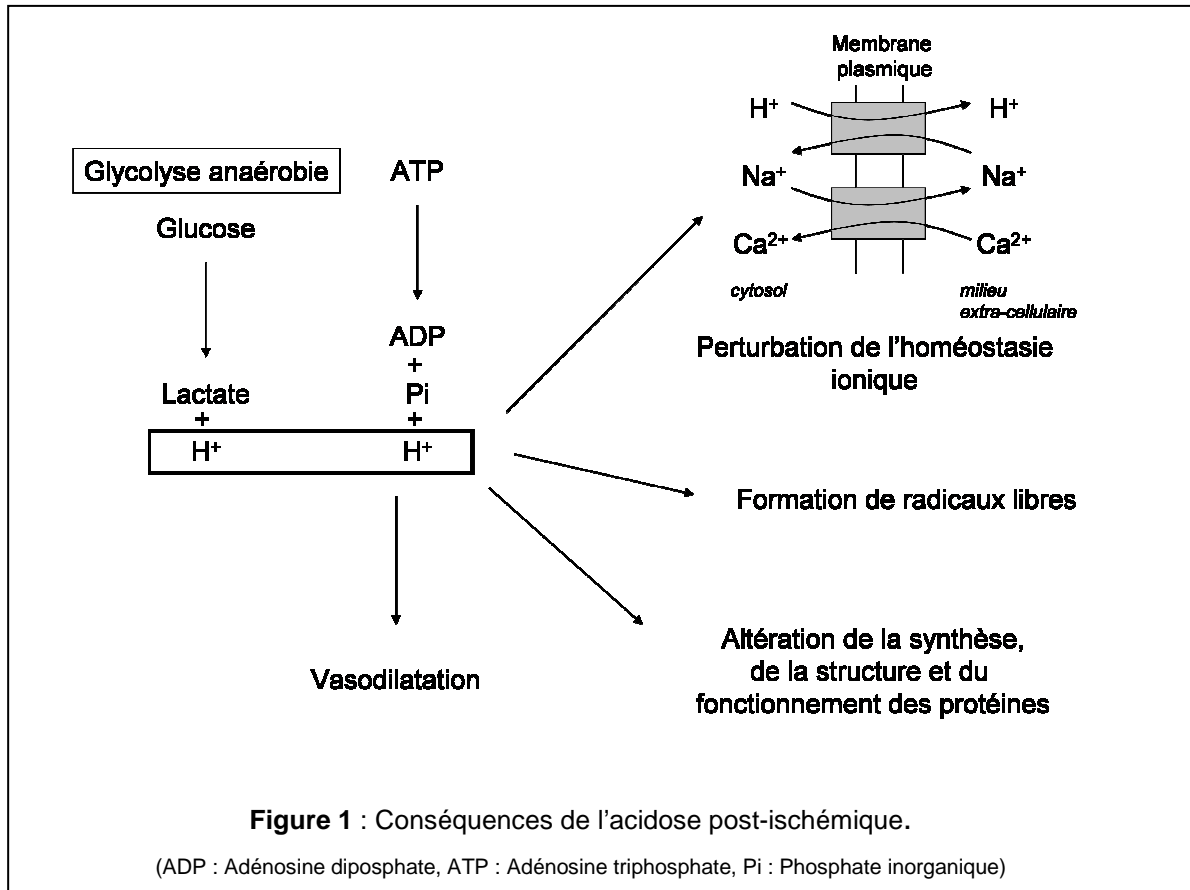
Membrane plasmique

$H^+$ $H^+$

$Na^+$ $Na^+$

$Ca^{2+}$ $Ca^{2+}$

cytosol

milieu extra-cellulaire

Glycolyse anaérobie

Glucose

ATP

ADP
+
Pi
+
$H^+$

Lactate
+
$H^+$

Perturbation de l'homéostasie ionique

Formation de radicaux libres

Altération de la synthèse, de la structure et du fonctionnement des protéines

Vasodilatation

**Figure 1** : Conséquences de l'acidose post-ischémique.

(ADP : Adénosine diposphate, ATP : Adénosine triphosphate, Pi : Phosphate inorganique)